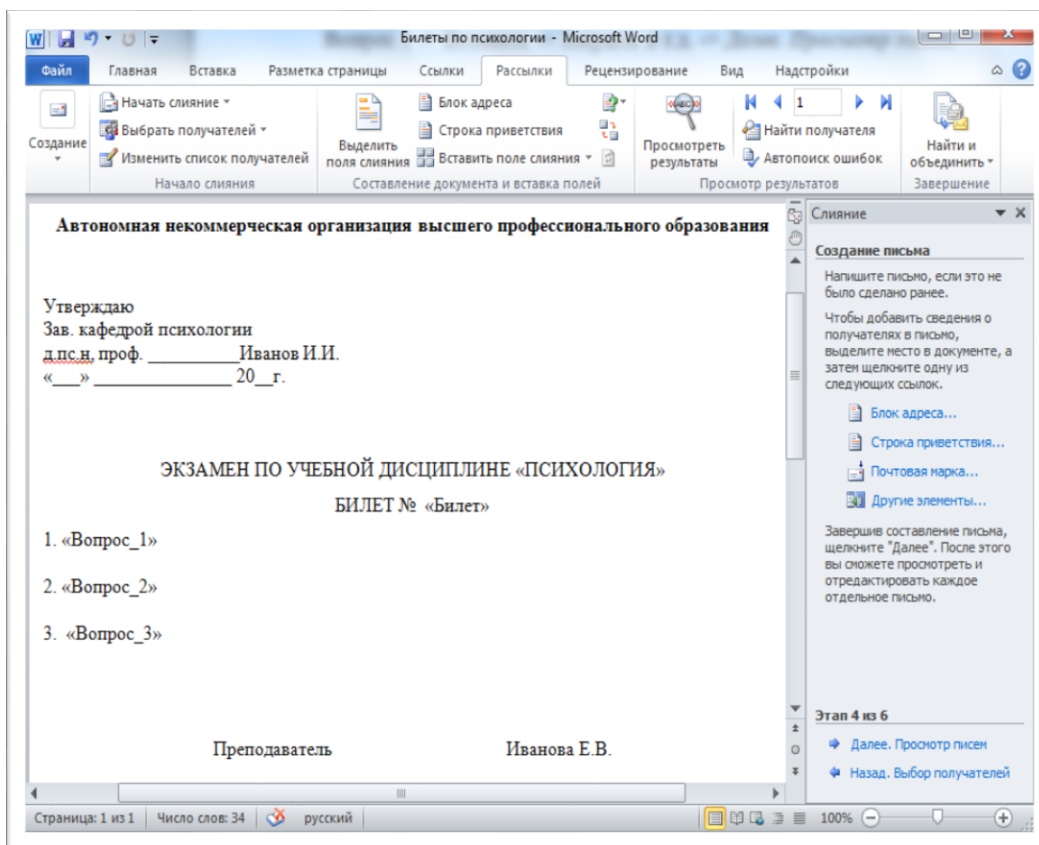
Билеты по психологии - Microsoft Word

Файл | Главная | Вставка | Разметка страницы | Ссылки | Рассылки | Рецензирование | Вид | Надстройки

Создание
Начать слияние
Выбрать получателей
Изменить список получателей
Начало слияния

Выделить поля слияния
Блок адреса
Строка приветствия
Вставить поле слияния
Составление документа и вставка полей

Просмотреть результаты
1
Найти получателя
Автопоиск ошибок
Просмотр результатов

Найти и объединить
Завершение

Автономная некоммерческая организация высшего профессионального образования

Утверждаю
Зав. кафедрой психологии
д.пс.н, проф. __________Иванов И.И.
«___» _______________ 20__г.

ЭКЗАМЕН ПО УЧЕБНОЙ ДИСЦИПЛИНЕ «ПСИХОЛОГИЯ»

БИЛЕТ № «Билет»

1. «Вопрос_1»

2. «Вопрос_2»

3. «Вопрос_3»

Преподаватель Иванова Е.В.

Слияние

Создание письма

Напишите письмо, если это не было сделано ранее.

Чтобы добавить сведения о получателях в письмо, выделите место в документе, а затем щелкните одну из следующих ссылок.

Блок адреса...
Строка приветствия...
Почтовая марка...
Другие элементы...

Завершив составление письма, щелкните "Далее". После этого вы сможете просмотреть и отредактировать каждое отдельное письмо.

Этап 4 из 6

Далее. Просмотр писем
Назад. Выбор получателей

Страница: 1 из 1 | Число слов: 34 | русский | 100%